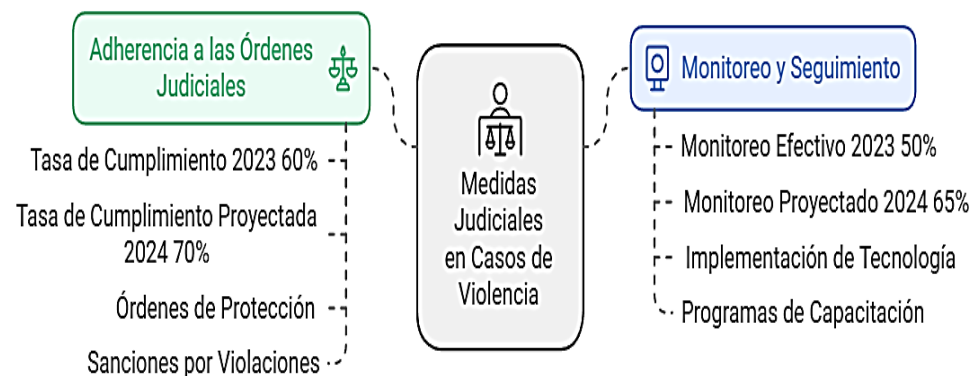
Medidas Judiciales en Casos de Violencia

Adherencia a las Órdenes Judiciales

Tasa de Cumplimiento 2023 60%

Tasa de Cumplimiento Proyectada 2024 70%

Órdenes de Protección

Sanciones por Violaciones

Monitoreo y Seguimiento

Monitoreo Efectivo 2023 50%

Monitoreo Proyectado 2024 65%

Implementación de Tecnología

Programas de Capacitación